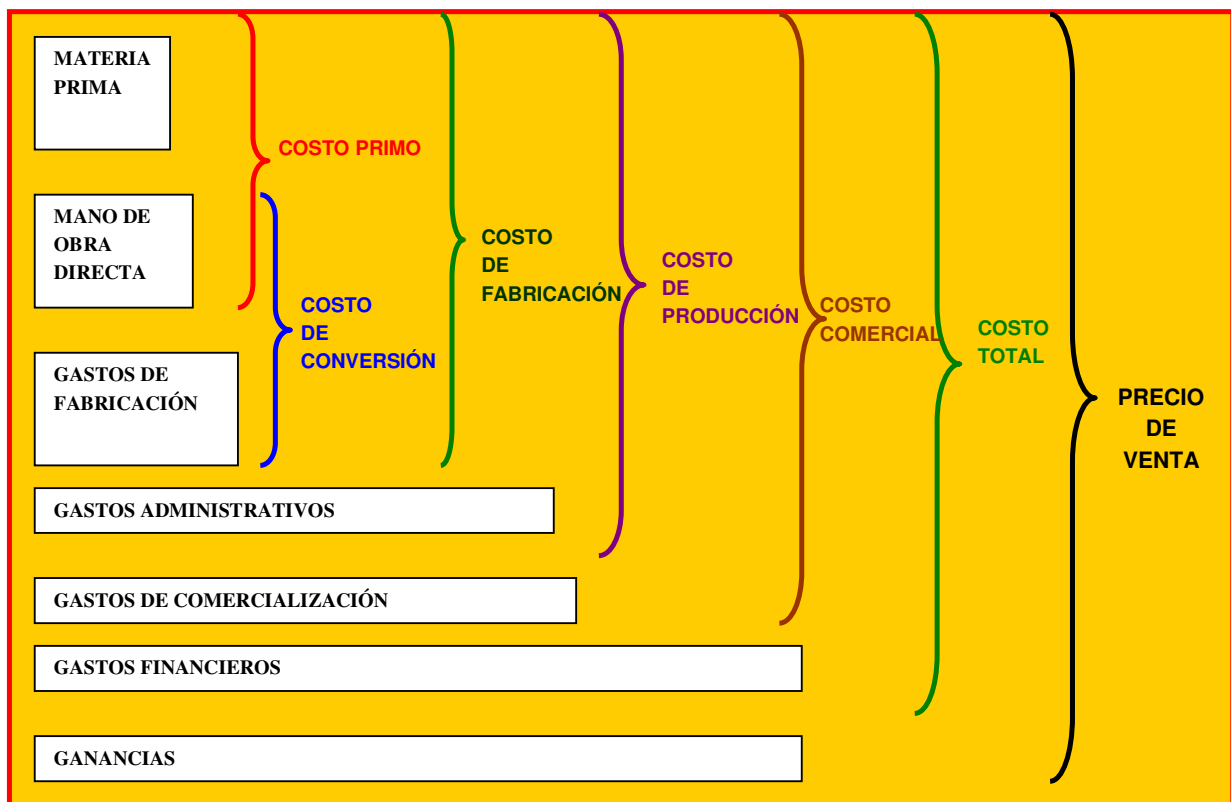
MATERIA PRIMA

COSTO PRIMO

MANO DE OBRA DIRECTA

COSTO DE CONVERSIÓN

COSTO DE FABRICACIÓN

COSTO DE PRODUCCIÓN

COSTO COMERCIAL

COSTO TOTAL

GASTOS DE FABRICACIÓN

PRECIO DE VENTA

GASTOS ADMINISTRATIVOS

GASTOS DE COMERCIALIZACIÓN

GASTOS FINANCIEROS

GANANCIAS